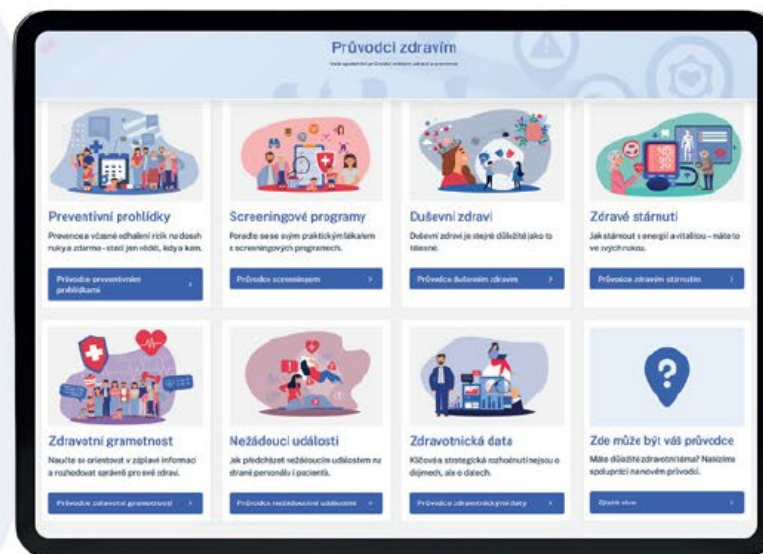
Průvodci zdravím

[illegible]

Preventivní prohlídky

Prevence a včasné odhalení rizik na dosah ruky a zdarma – stačí jen vědět, kdy a kam.

Průvodce preventivními prohlídkami

Screeningové programy

Poraďte se se svým praktickým lékařem o screeningových programech.

Průvodce screeningem

Duševní zdraví

Duševní zdraví je stejně důležité jako to tělesné.

Průvodce duševním zdravím

Zdravé stárnutí

Jak stárnout s energií a vitalitou – máte to ve svých rukou.

Průvodce zdravým stárnutím

Zdravotní gramotnost

Naučte se orientovat v záplavě informací a rozhodovat správně pro své zdraví.

Průvodce zdravotní gramotností

Nežádoucí události

Jak předcházet nežádoucím událostem na straně personálu i pacienta.

Průvodce nežádoucími událostmi

Zdravotnická data

Klíčová strategická rozhodnutí nejsou o dojmech, ale o datech.

Průvodce zdravotnickými daty

Zde může být váš průvodce

Máte důležité zdravotní téma? Nabízíme spolupráci na novém průvodci.

Zjistit více